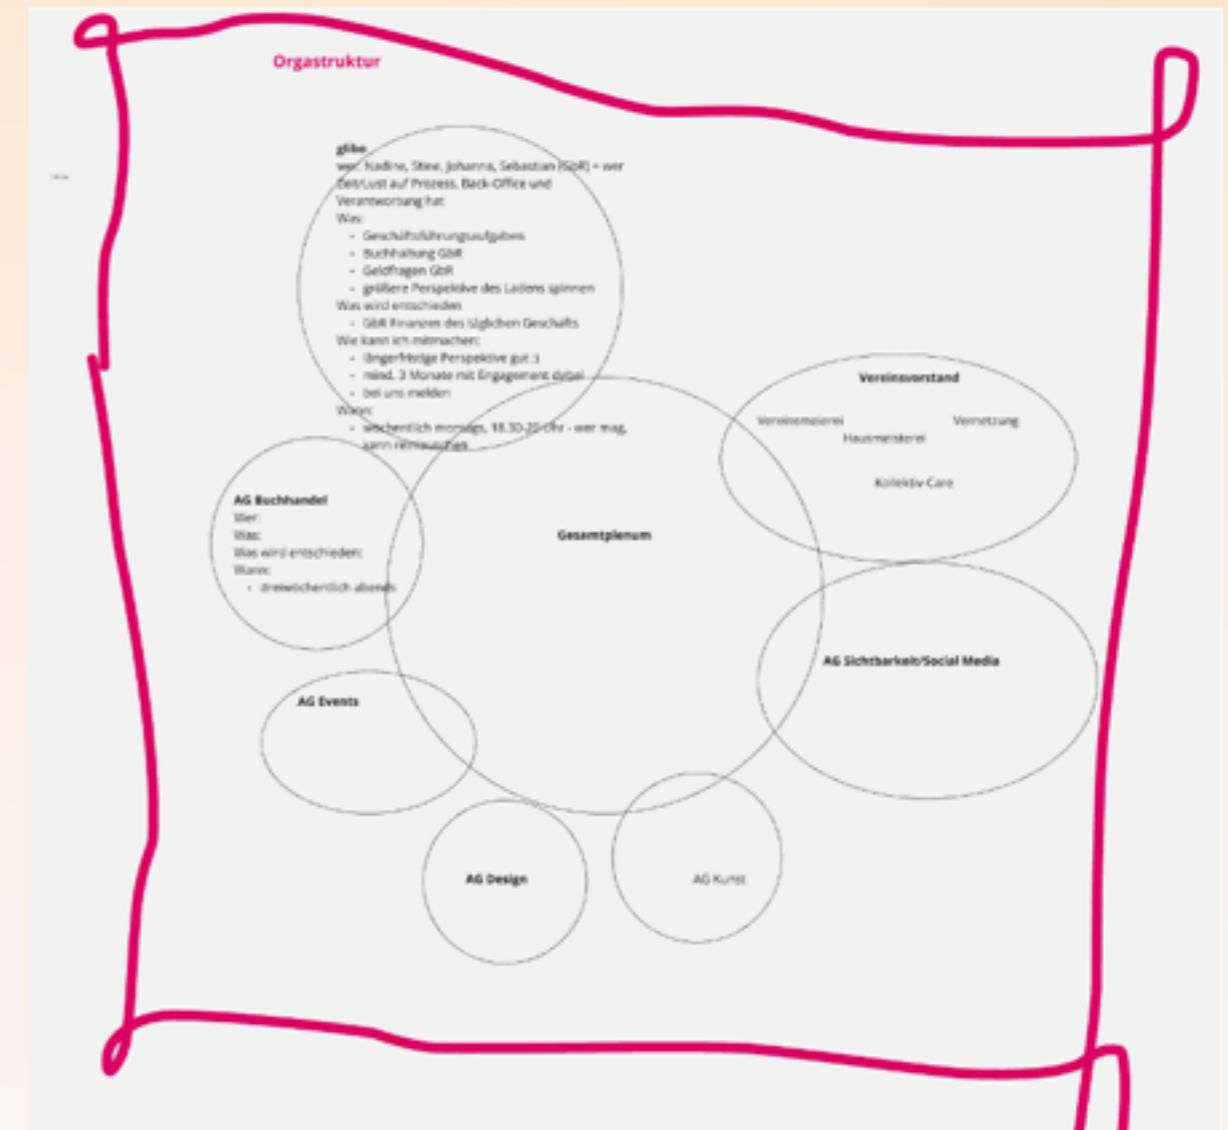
Orgastruktur

glibe
wer: Nadine, Stine, Johanna, Sebastian (GbR) + wer Zeit/Lust auf Prozess, Back-Office und Verantwortung hat
Was:
- Geschäftsführungsaufgaben
- Buchhaltung GbR
- Geldfragen GbR
- größere Perspektive des Ladens spinnen
Was wird entschieden
- GbR Finanzen des täglichen Geschäfts
Wie kann ich mitmachen:
- längerfristige Perspektive gut :)
- mind. 3 Monate mit Engagement dabei
- bei uns melden
Wann:
- wöchentlich montags, 18.30-20 Uhr - wer mag, kann reinschauen

Vereinsvorstand
Vereinsmeierei
Vernetzung
Hausmeisterei
Kollektiv Care

AG Buchhandel
Wer:
Was:
Was wird entschieden:
Wann:
- dreiwöchentlich abends

Gesamtplenum

AG Sichtbarkeit/Social Media

AG Events

AG Design

AG Kunst